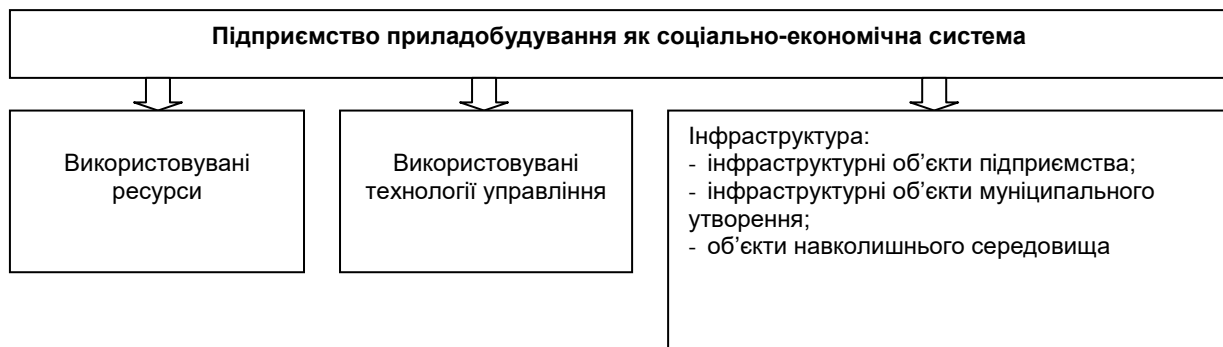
Підприємство приладобудування як соціально-економічна система

Використовувані ресурси

Використовувані технології управління

Інфраструктура:
- інфраструктурні об'єкти підприємства;
- інфраструктурні об'єкти муніципального утворення;
- об'єкти навколишнього середовища